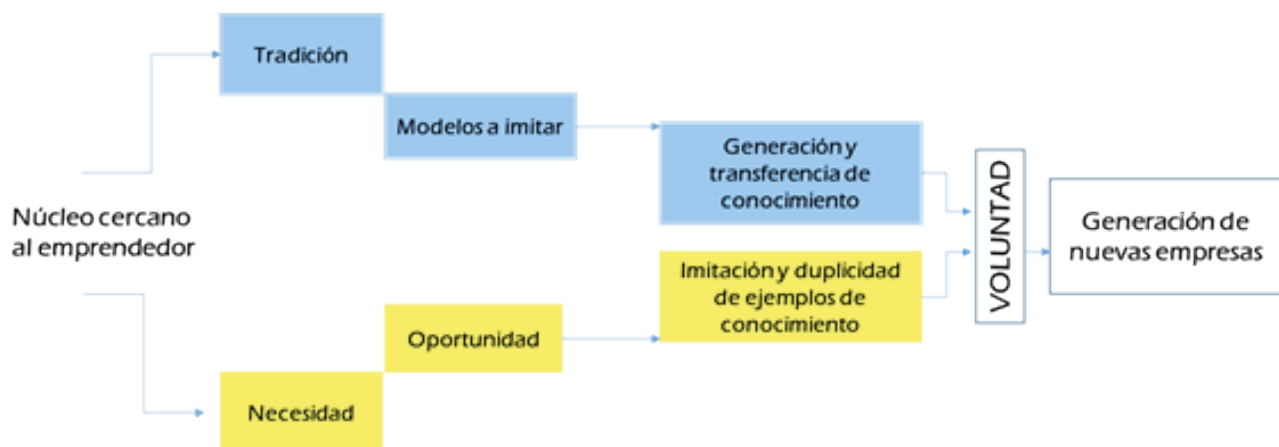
Núcleo cercano al emprendedor

Tradición

Modelos a imitar

Generación y transferencia de conocimiento

Necesidad

Oportunidad

Imitación y duplicidad de ejemplos de conocimiento

VOLUNTAD

Generación de nuevas empresas